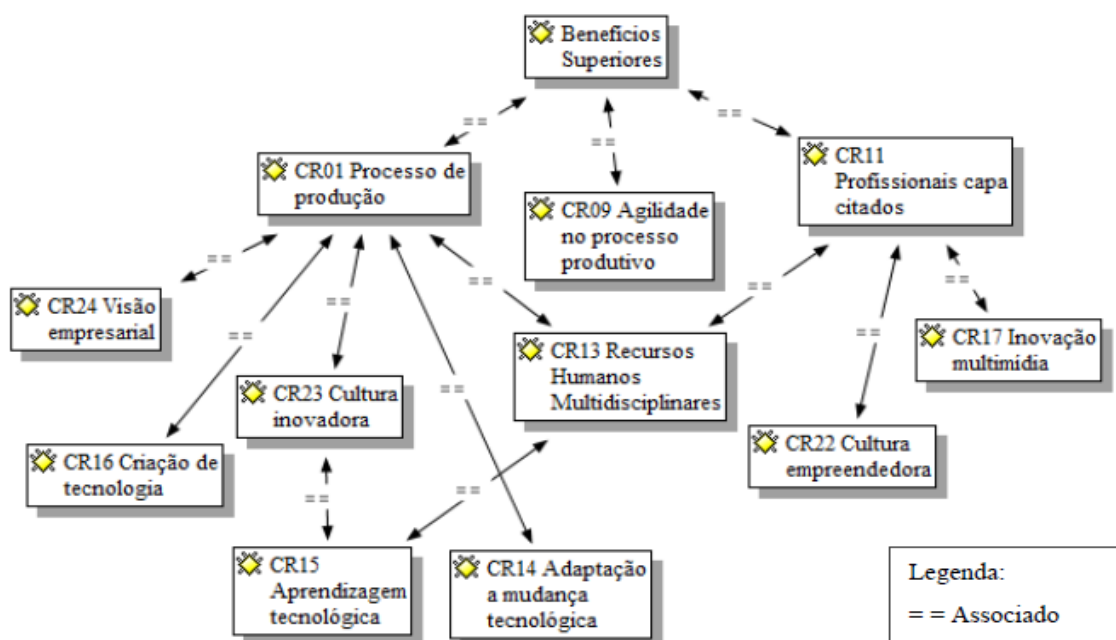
Benefícios Superiores

==

==

==

CR01 Processo de produção

CR09 Agilidade no processo produtivo

CR11 Profissionais capacitados

==

==

==

==

CR24 Visão empresarial

==

CR17 Inovação multimídia

==

CR13 Recursos Humanos Multidisciplinares

==

CR23 Cultura inovadora

==

CR16 Criação de tecnologia

CR22 Cultura empreendedora

==

==

CR15 Aprendizagem tecnológica

CR14 Adaptação a mudança tecnológica

Legenda:

= = Associado